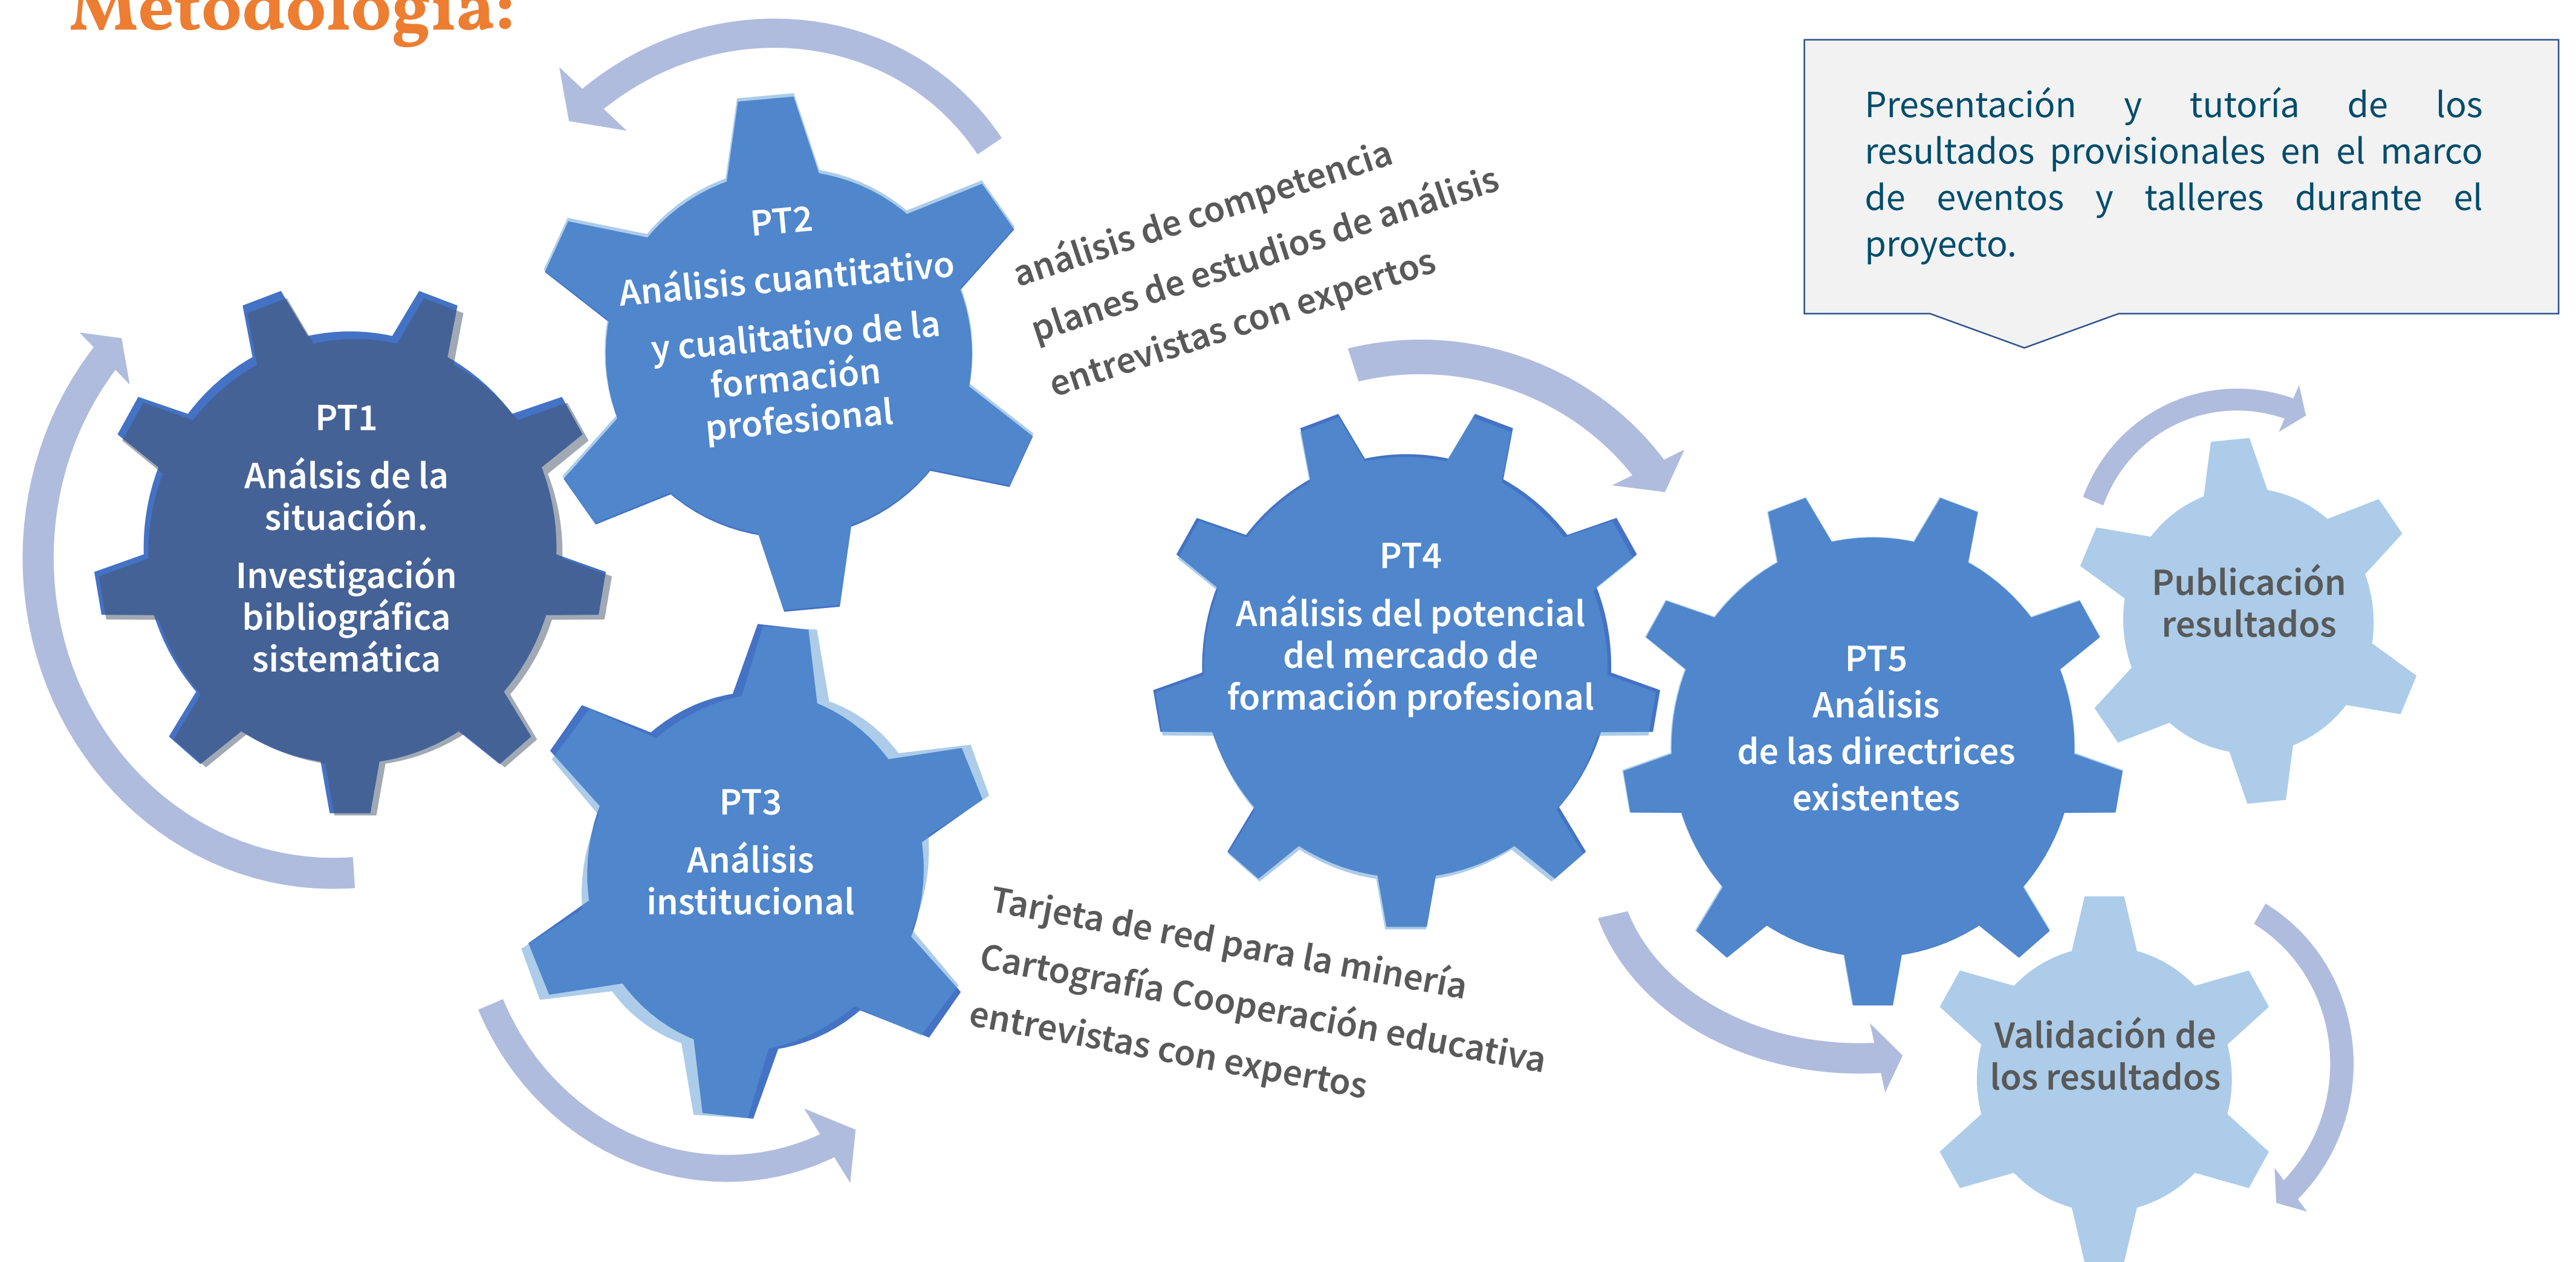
Metodología:

Presentación y tutoría de los resultados provisionales en el marco de eventos y talleres durante el proyecto.

PT1
Análsis de la situación.
Investigación bibliográfica sistemática

PT2
Análisis cuantitativo y cualitativo de la formación profesional

análisis de competencia
planes de estudios de análisis
entrevistas con expertos

PT3
Análisis institucional

Tarjeta de red para la minería
Cartografía Cooperación educativa
entrevistas con expertos

PT4
Análisis del potencial del mercado de formación profesional

PT5
Análisis
de las directrices existentes

Publicación resultados

Validación de los resultados